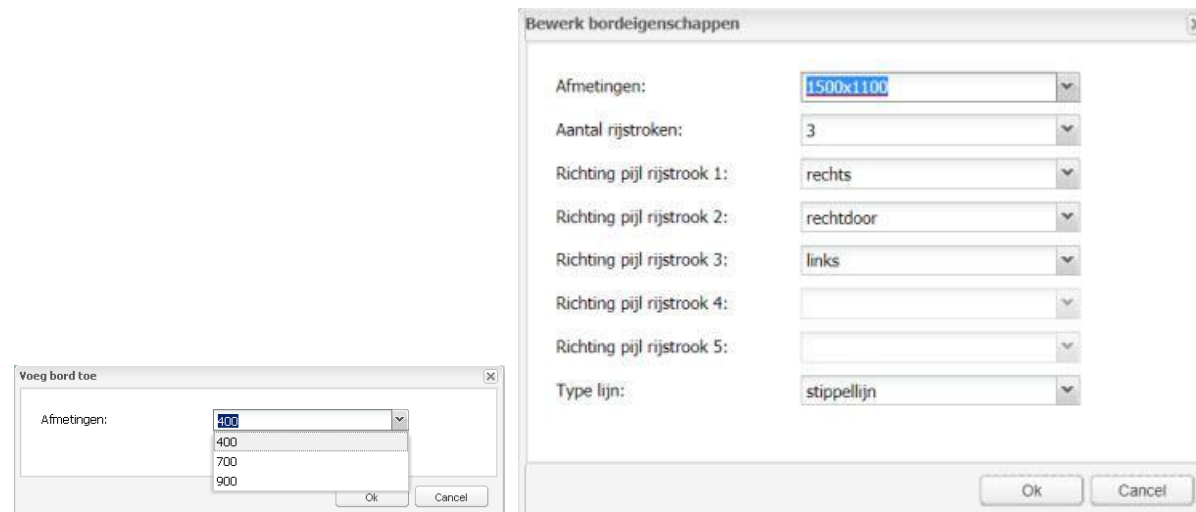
Voeg bord toe

Afmetingen: 400

400
700
900

Ok Cancel

Bewerk bordeigenschappen

Afmetingen: 1500x1100

Aantal rijstroken: 3

Richting pijl rijstrook 1: rechts

Richting pijl rijstrook 2: rechtdoor

Richting pijl rijstrook 3: links

Richting pijl rijstrook 4:

Richting pijl rijstrook 5:

Type lijn: stippellijn

Ok Cancel